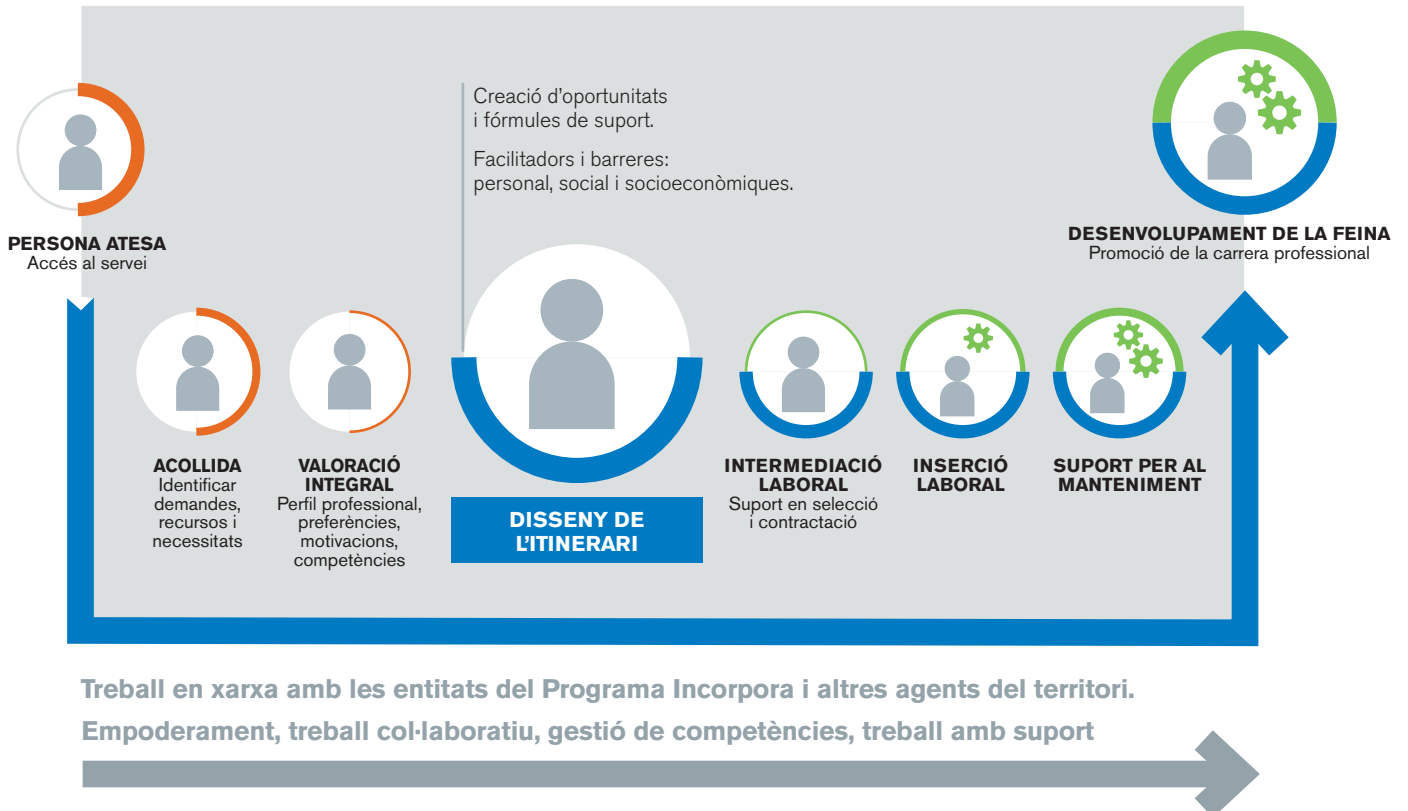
PERSONA ATESA
Accés al servei

Creació d'oportunitats i fórmules de suport.

Facilitadors i barreres: personal, social i socioeconòmiques.

DESENVOLUPAMENT DE LA FEINA
Promoció de la carrera professional

ACOLLIDA
Identificar demandes, recursos i necessitats

VALORACIÓ INTEGRAL
Perfil professional, preferències, motivacions, competències

DISSENY DE L'ITINERARI

INTERMEDIACIÓ LABORAL
Suport en selecció i contractació

INSERCIÓ LABORAL

SUPORT PER AL MANTENIMENT

Treball en xarxa amb les entitats del Programa Incorpora i altres agents del territori.
Empoderament, treball col·laboratiu, gestió de competències, treball amb suport